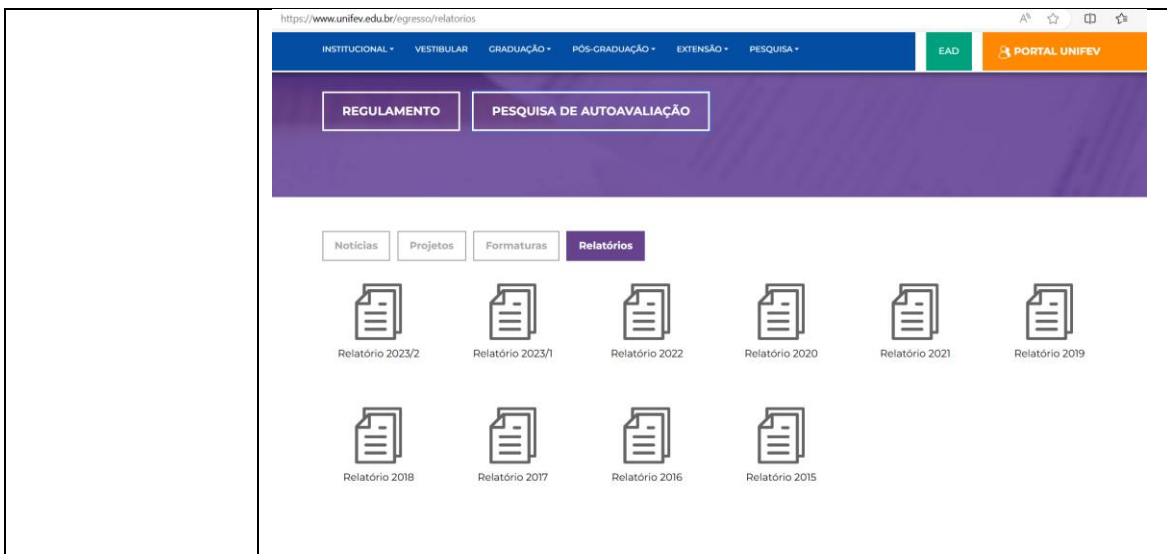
https://www.unifev.edu.br/egresso/relatorios

INSTITUCIONAL ▾ VESTIBULAR GRADUAÇÃO ▾ PÓS-GRADUAÇÃO ▾ EXTENSÃO ▾ PESQUISA ▾ EAD PORTAL UNIFEV

REGULAMENTO

PESQUISA DE AUTOAVALIAÇÃO

Notícias Projetos Formaturas Relatórios

Relatório 2023/2
Relatório 2023/1
Relatório 2022
Relatório 2020
Relatório 2021
Relatório 2019
Relatório 2018
Relatório 2017
Relatório 2016
Relatório 2015